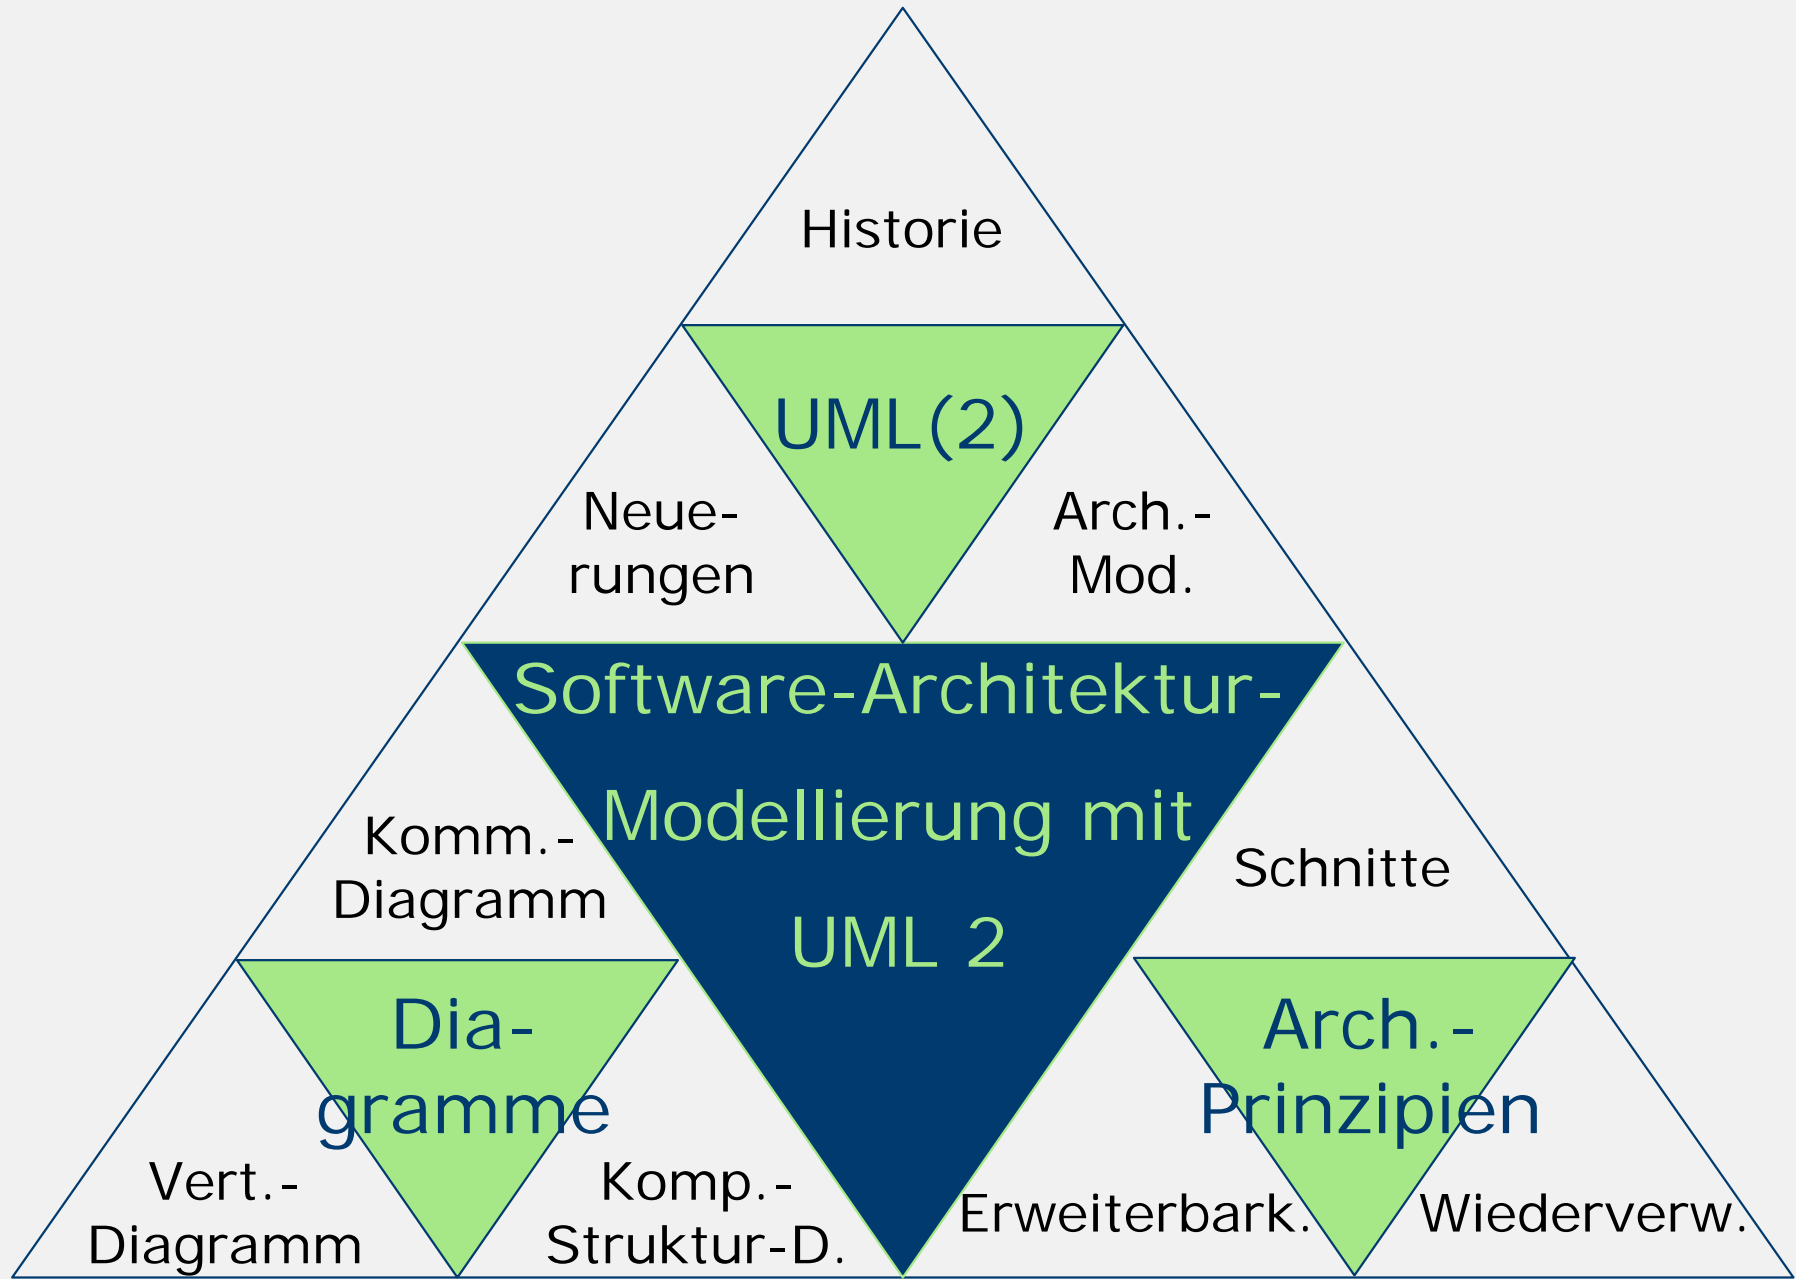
Historie

UML(2)

Neue-rungen

Arch.-Mod.

Software-Architektur-Modellierung mit UML 2

Komm.-Diagramm

Schnitte

Dia-gramme

Arch.-Prinzipien

Vert.-Diagramm

Komp.-Struktur-D.

Erweiterbark.

Wiederverw.